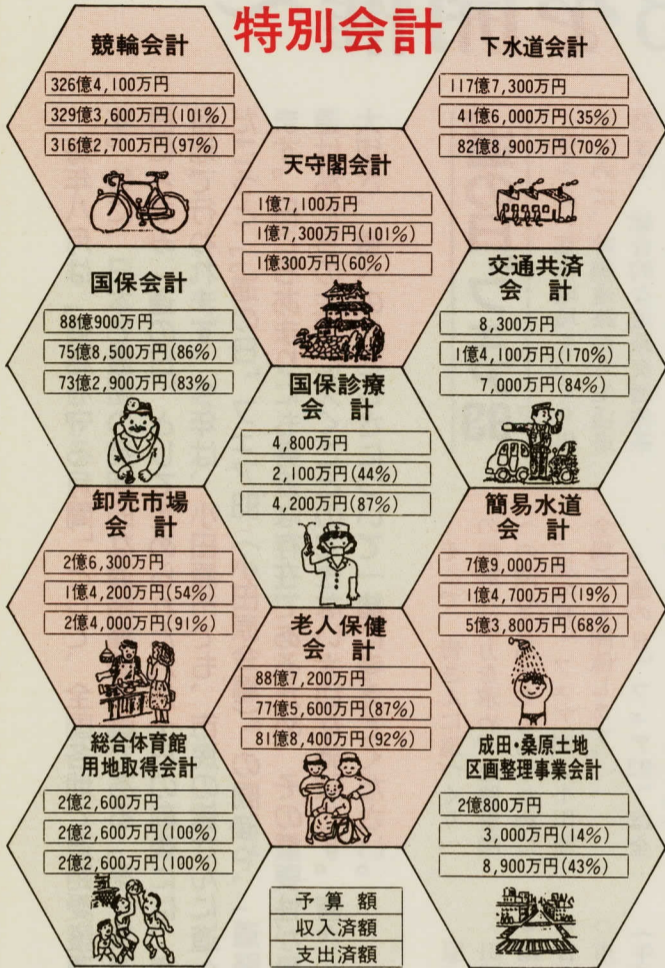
特別会計

競輪会計
326億4,100万円
329億3,600万円(101%)
316億2,700万円(97%)

下水道会計
117億7,300万円
41億6,000万円(35%)
82億8,900万円(70%)

天守閣会計
1億7,100万円
1億7,300万円(101%)
1億300万円(60%)

国保会計
88億900万円
75億8,500万円(86%)
73億2,900万円(83%)

交通共済会計
8,300万円
1億4,100万円(170%)
7,000万円(84%)

国保診療会計
4,800万円
2,100万円(44%)
4,200万円(87%)

卸売市場会計
2億6,300万円
1億4,200万円(54%)
2億4,000万円(91%)

簡易水道会計
7億9,000万円
1億4,700万円(19%)
5億3,800万円(68%)

老人保健会計
88億7,200万円
77億5,600万円(87%)
81億8,400万円(92%)

総合体育館用地取得会計
2億2,600万円
2億2,600万円(100%)
2億2,600万円(100%)

成田・桑原土地区画整理事業会計
2億800万円
3,000万円(14%)
8,900万円(43%)

予算額
収入済額
支出済額